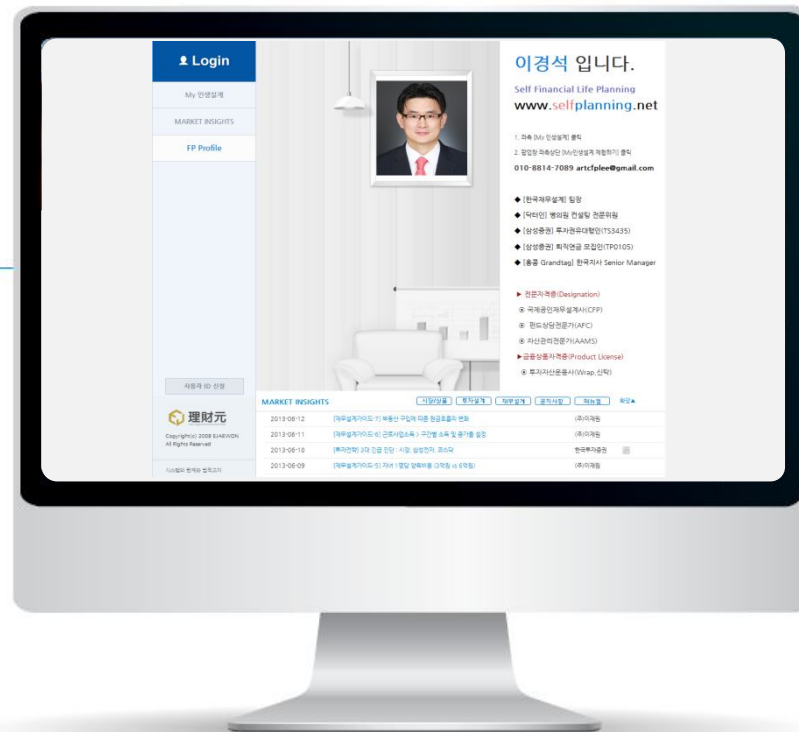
Login

My 인생설계

MARKET INSIGHTS

FP Profile

이경석 입니다.

Self Financial Life Planning

www.selfplanning.net

1. 좌측 [My 인생설계] 클릭

2. 팝업창 좌측상단 [My인생설계 체험하기] 클릭

010-8814-7089 artcfplee@gmail.com

◆ [한국재무설계] 팀장

◆ [닥터인] 병의원 컨설팅 전문위원

◆ [삼성증권] 투자권유대행인(TS3435)

◆ [삼성증권] 퇴직연금 모집인(TP0105)

◆ [홍콩 Grandtag] 한국지사 Senior Manager

► 전문자격증(Designation)

⊙ 국제공인재무설계사(CFP)

⊙ 펀드상담전문가(AFC)

⊙ 자산관리전문가(AAMS)

►금융상품자격증(Product License)

⊙ 투자자산운용사(Wrap,신탁)

사용자 ID 신청

理財元

Copyright(c) 2008 EJAEWON All Rights Reserved

시스템의 판매와 법적고지

MARKET INSIGHTS

시장/상품 | 투자설계 | 재무설계 | 공지사항 | 뉴스 | 확장▲

| | | | |
|---|---|---|---|
| 2013-06-12 | [재무설계가이드 7] 부동산 구입에 따른 현금흐름의 변화 | (주)이재원 | |
| 2013-06-11 | [재무설계가이드 6] 근로사업소득 ) 구간별 소득 및 증가율 설정 | (주)이재원 | |
| 2013-06-10 | [투자전략] 3대 긴급 진단 : 시장, 삼성전자, 코스닥 | 한국투자증권 | |
| 2013-06-09 | [재무설계가이드 5] 자녀 1명당 양육비용 (3억원 vs 6억원) | (주)이재원 | |